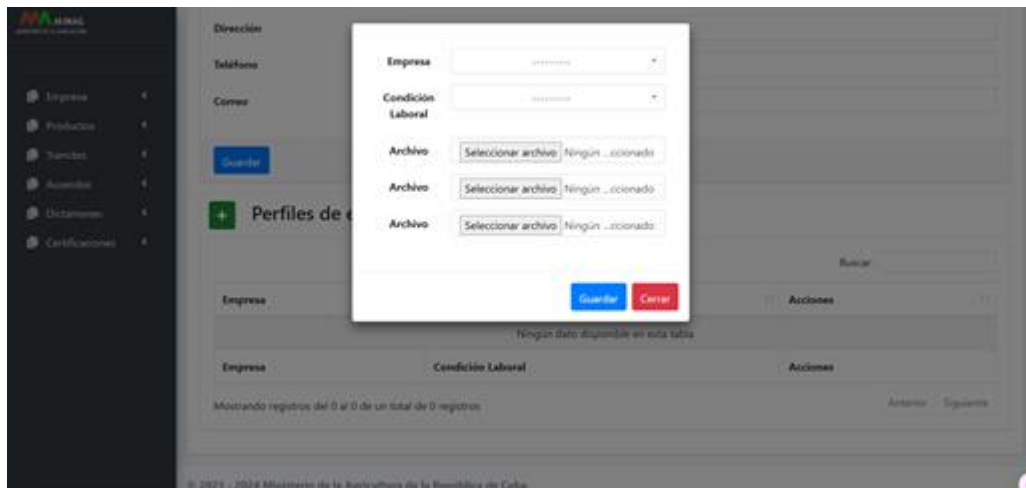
MINAG

Empresa
Productos
Trámites
Acuerdos
Dictámenes
Certificaciones

Dirección
Teléfono
Correo

Guardar

Perfiles de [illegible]

Empresa
---------
Condición Laboral
---------
Archivo
Seleccionar archivo Ningún ...ccionado
Archivo
Seleccionar archivo Ningún ...ccionado
Archivo
Seleccionar archivo Ningún ...ccionado

Guardar
Cerrar

Buscar:

| Empresa | | Acciones |
|---|---|---|
| Ningún dato disponible en esta tabla | | |
| Empresa | Condición Laboral | Acciones |

Mostrando registros del 0 al 0 de un total de 0 registros

Anterior
Siguiente

© 2023 - 2024 Ministerio de la Agricultura de la República de Cuba